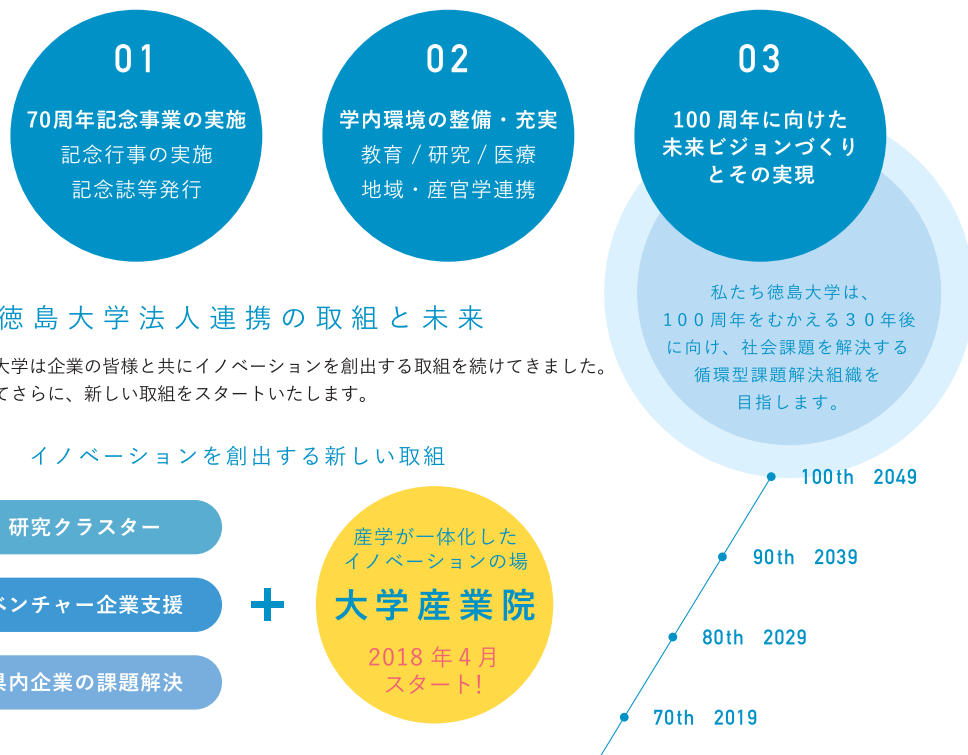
01

70周年記念事業の実施
記念行事の実施
記念誌等発行

02

学内環境の整備・充実
教育 / 研究 / 医療
地域・産官学連携

03

100周年に向けた
未来ビジョンづくり
とその実現

私たち徳島大学は、
100周年をむかえる30年後
に向け、社会課題を解決する
循環型課題解決組織を
目指します。

徳島大学法人連携の取組と未来

大学は企業の皆様と共にイノベーションを創出する取組を続けてきました。
てさらに、新しい取組をスタートいたします。

イノベーションを創出する新しい取組

研究クラスター

ベンチャー企業支援

県内企業の課題解決

+

産学が一体化した
イノベーションの場
大学産業院
2018年4月
スタート!

100th 2049

90th 2039

80th 2029

70th 2019